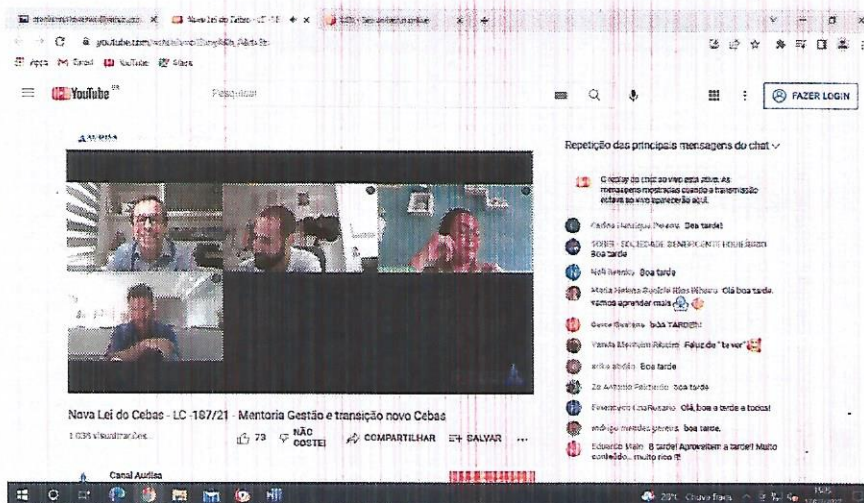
Nova Lei do Cebas - LC - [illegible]
youtube.com/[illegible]
Apps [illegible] YouTube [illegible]
YouTube BR
Pesquisar
FAZER LOGIN
Repetição das principais mensagens do chat
O replay do chat ao vivo está ativo. As mensagens mostradas quando a transmissão estava ao vivo aparecerão aqui.
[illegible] Boa tarde!
SOBEF - SOCIEDADE BENEFICENTE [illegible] Boa tarde
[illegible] Boa tarde
Maria Helena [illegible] Olá boa tarde, vamos aprender mais
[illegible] boa TARDE!!
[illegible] Feliz de "te ver"
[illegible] Boa tarde
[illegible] boa tarde
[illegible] Olá, boa a tarde a todos!
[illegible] boa tarde.
Eduardo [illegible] B tarde! Aproveitem a tarde!! Muito conteúdo... muito bom !!!
Nova Lei do Cebas - LC -187/21 - Mentoria Gestão e transição novo Cebas
1.038 visualizações
73 NÃO CURTI COMPARTILHAR SALVAR ...
Canal Audisa
20°C Chuva fraca